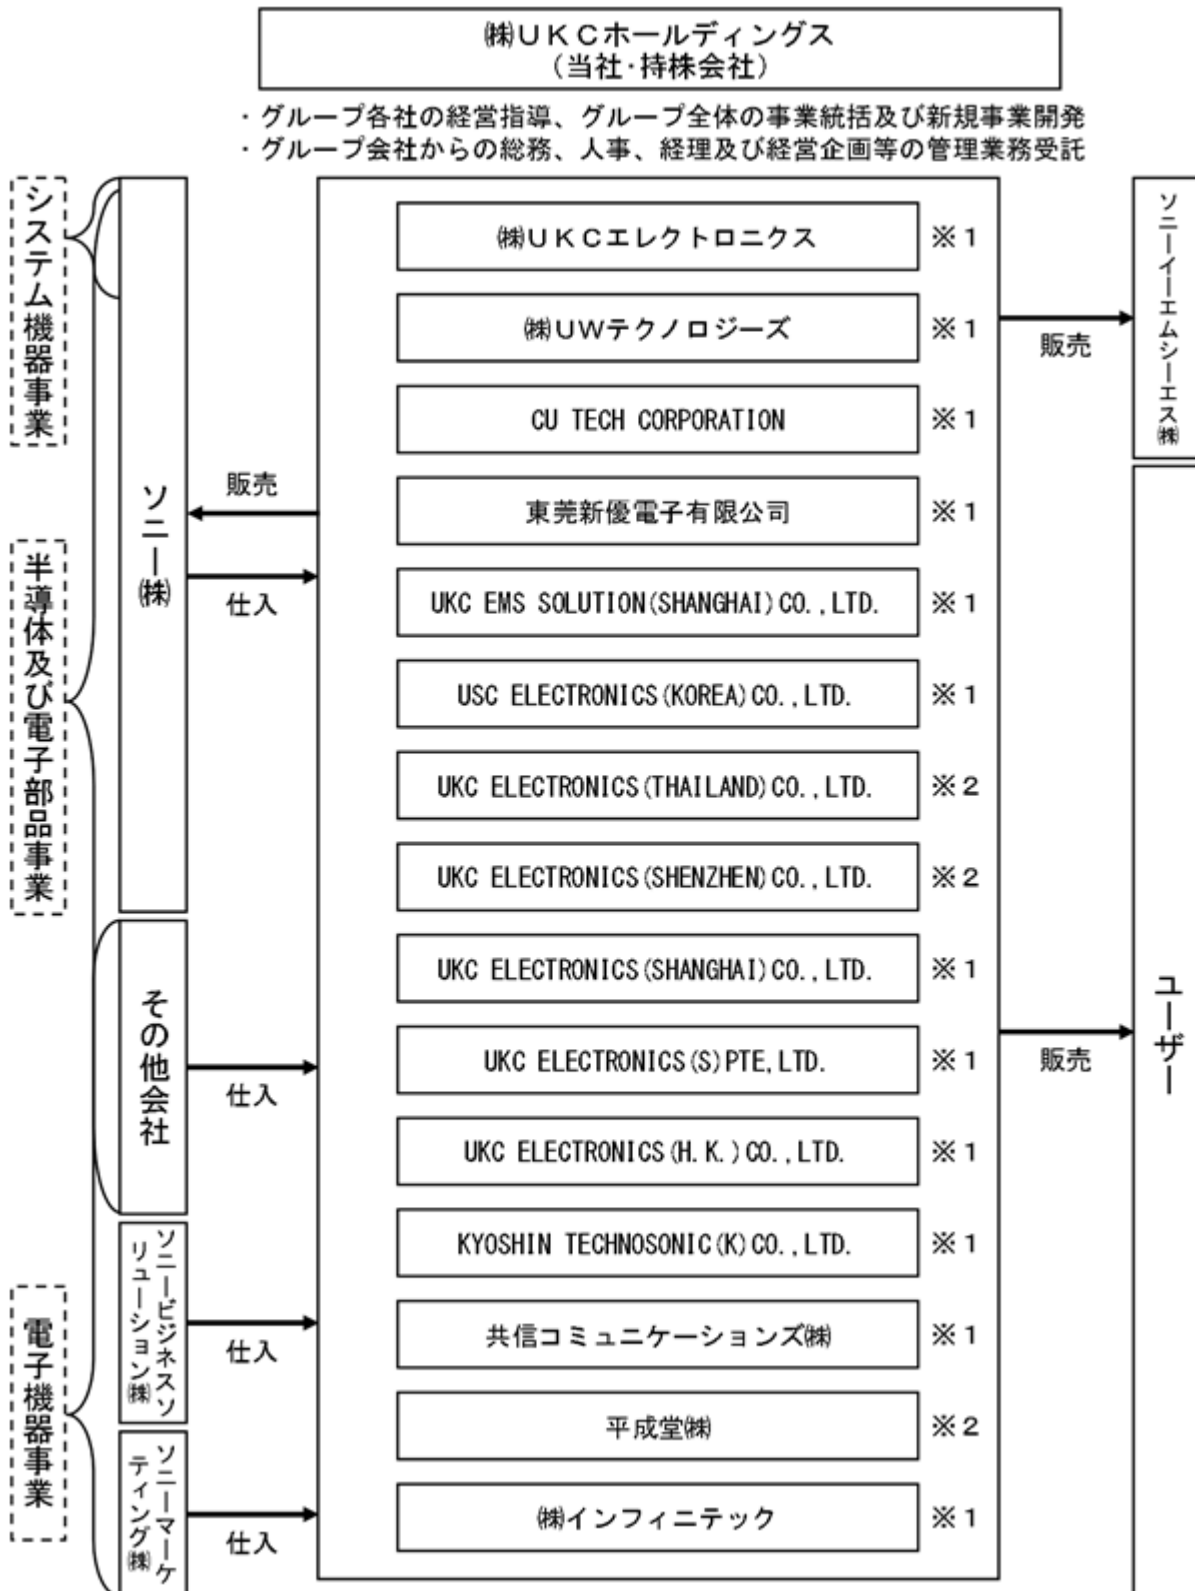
㈱ＵＫＣホールディングス
（当社·持株会社）

・グループ各社の経営指導、グループ全体の事業統括及び新規事業開発
・グループ会社からの総務、人事、経理及び経営企画等の管理業務受託

システム機器事業

半導体及び電子部品事業

電子機器事業

ソニー㈱

販売

仕入

その他会社

仕入

ソニービジネスソリューション㈱

仕入

ソニーマーケティング㈱

仕入

㈱ＵＫＣエレクトロニクス ※１

㈱ＵＷテクノロジーズ ※１

CU TECH CORPORATION ※１

東莞新優電子有限公司 ※１

UKC EMS SOLUTION(SHANGHAI)CO.,LTD. ※１

USC ELECTRONICS(KOREA)CO.,LTD. ※１

UKC ELECTRONICS(THAILAND)CO.,LTD. ※２

UKC ELECTRONICS(SHENZHEN)CO.,LTD. ※２

UKC ELECTRONICS(SHANGHAI)CO.,LTD. ※１

UKC ELECTRONICS(S)PTE,LTD. ※１

UKC ELECTRONICS(H.K.)CO.,LTD. ※１

KYOSHIN TECHNOSONIC(K)CO.,LTD. ※１

共信コミュニケーションズ㈱ ※１

平成堂㈱ ※２

㈱インフィニテック ※１

販売

ソニーイーエムシーエス㈱

販売

ユーザー